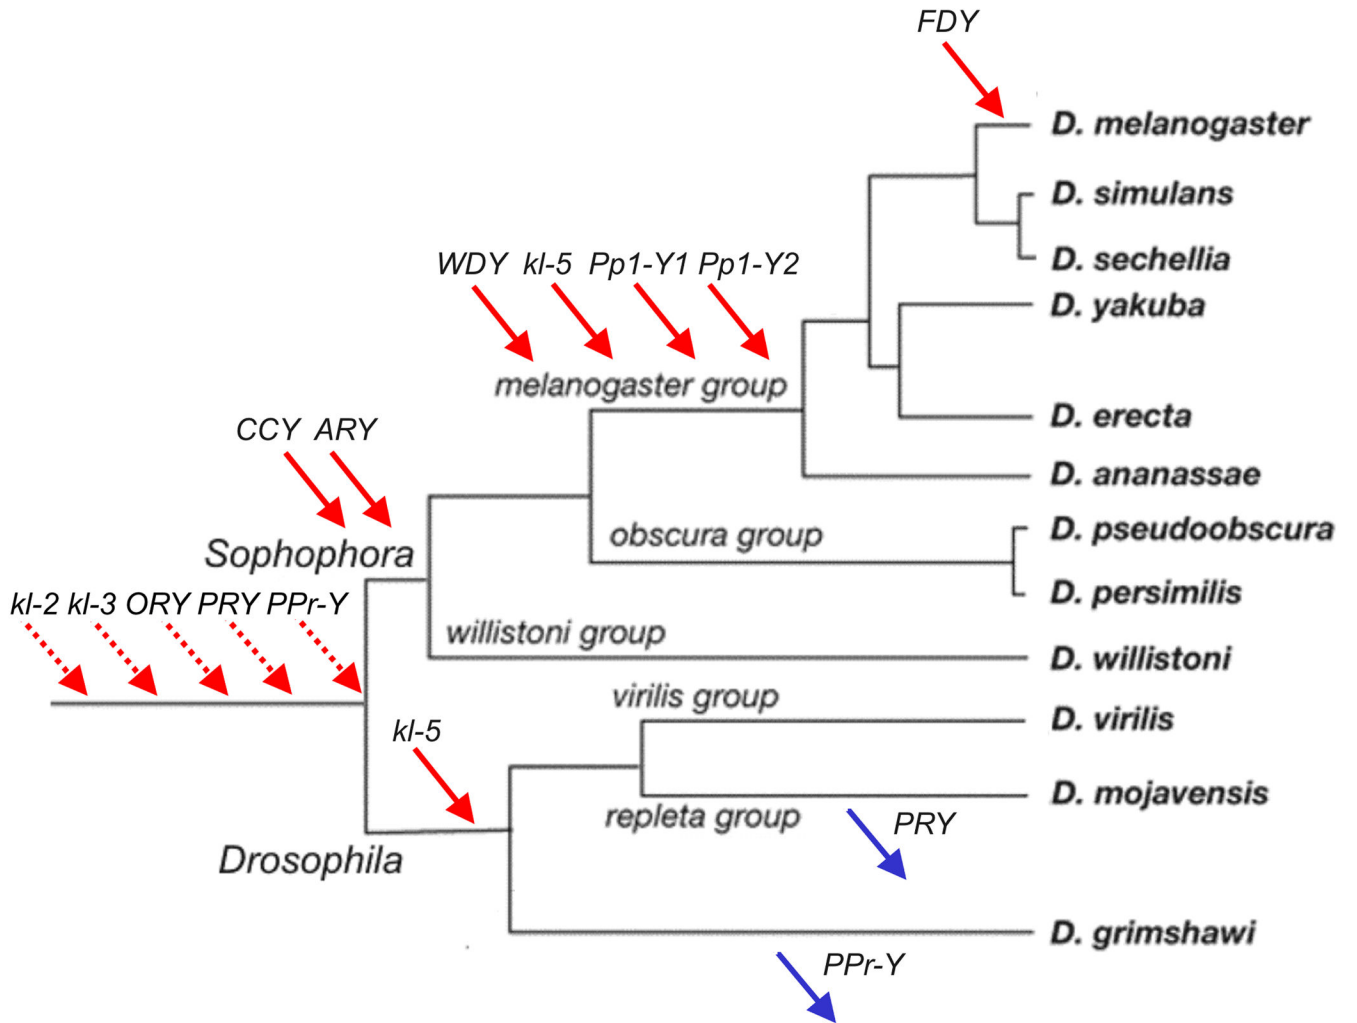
FDY

D. melanogaster

D. simulans

D. sechellia

D. yakuba

D. erecta

D. ananassae

D. pseudoobscura

D. persimilis

D. willistoni

D. virilis

D. mojavensis

D. grimshawi

WDY kl-5 Pp1-Y1 Pp1-Y2

melanogaster group

CCY ARY

Sophophora

obscura group

kl-2 kl-3 ORY PRY PPr-Y

willistoni group

virilis group

kl-5

repleta group

PRY

Drosophila

PPr-Y